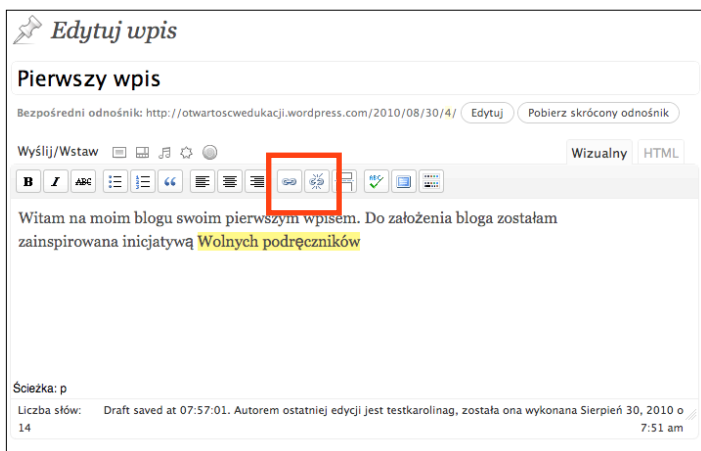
Edytuj wpis

Pierwszy wpis

Bezpośredni odnośnik: http://otwartoscwedukacji.wordpress.com/2010/08/30/4/ Edytuj Pobierz skrócony odnośnik

Wyślij/Wstaw

Wizualny HTML

B I ABC

Witam na moim blogu swoim pierwszym wpisem. Do założenia bloga zostałam zainspirowana inicjatywą Wolnych podręczników

Ścieżka: p

Liczba słów: 14

Draft saved at 07:57:01. Autorem ostatniej edycji jest testkarolinag, została ona wykonana Sierpień 30, 2010 o 7:51 am